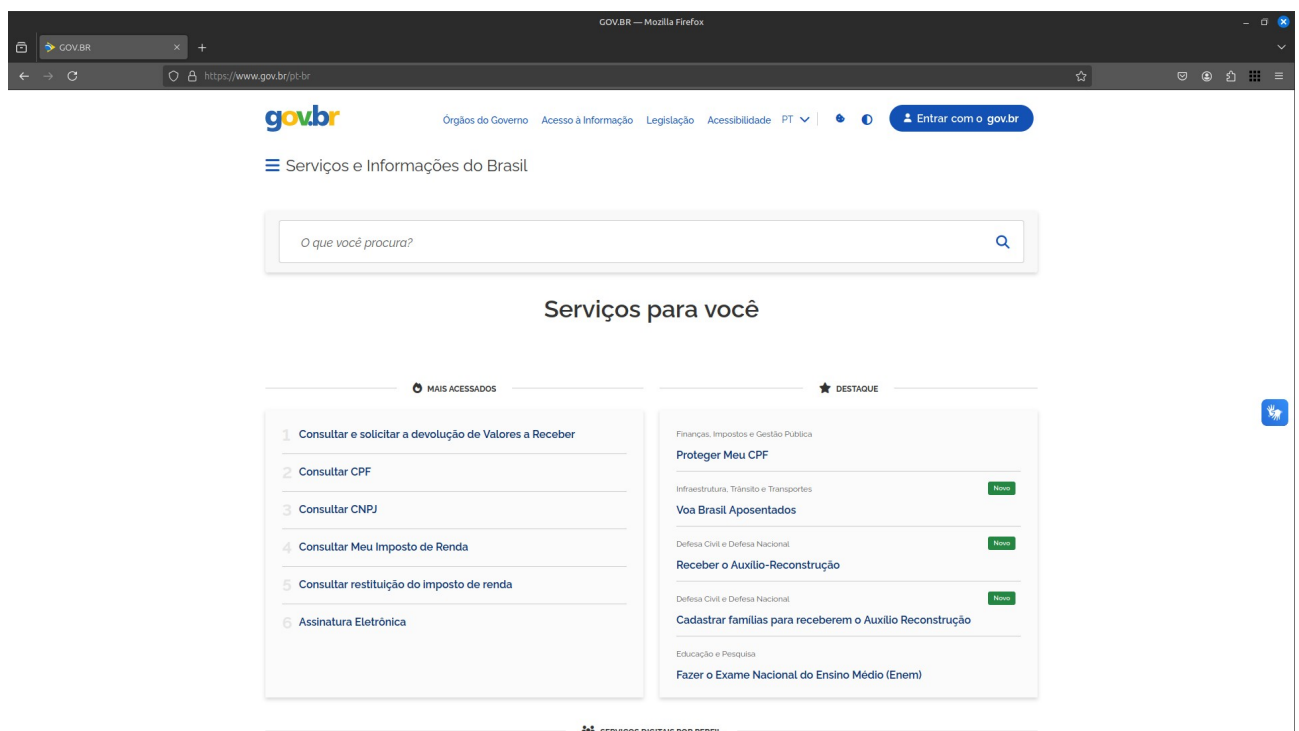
GOV.BR — Mozilla Firefox

GOV.BR

https://www.gov.br/pt-br

gov.br

Órgãos do Governo Acesso à Informação Legislação Acessibilidade PT

Entrar com o gov.br

Serviços e Informações do Brasil

O que você procura?

Serviços para você

MAIS ACESSADOS

1 Consultar e solicitar a devolução de Valores a Receber

2 Consultar CPF

3 Consultar CNPJ

4 Consultar Meu Imposto de Renda

5 Consultar restituição do imposto de renda

6 Assinatura Eletrônica

DESTAQUE

Finanças, Impostos e Gestão Pública
Proteger Meu CPF

Infraestrutura, Trânsito e Transportes Novo
Voa Brasil Aposentados

Defesa Civil e Defesa Nacional Novo
Receber o Auxílio-Reconstrução

Defesa Civil e Defesa Nacional Novo
Cadastrar famílias para receberem o Auxílio Reconstrução

Educação e Pesquisa
Fazer o Exame Nacional do Ensino Médio (Enem)

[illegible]